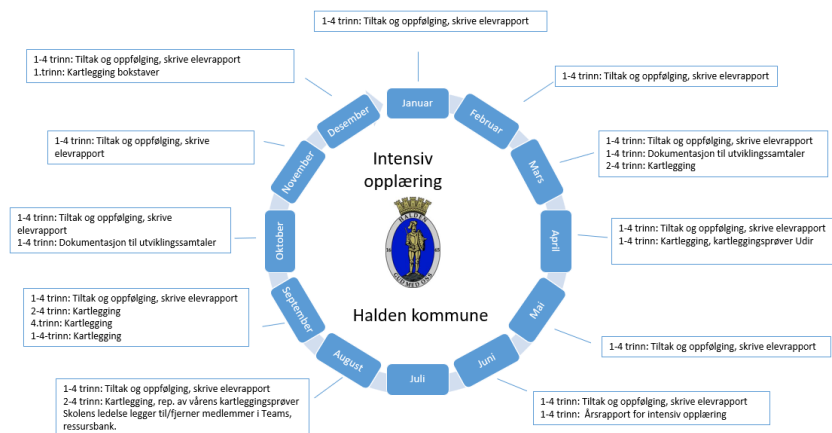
1-4 trinn: Tiltak og oppfølging, skrive elevrapport

Januar

1-4 trinn: Tiltak og oppfølging, skrive elevrapport

Februar

1-4 trinn: Tiltak og oppfølging, skrive elevrapport
1-4 trinn: Dokumentasjon til utviklingssamtaler
2-4 trinn: Kartlegging

Mars

1-4 trinn: Tiltak og oppfølging, skrive elevrapport
1-4 trinn: Kartlegging, kartleggingsprøver Udir

April

Mai

1-4 trinn: Tiltak og oppfølging, skrive elevrapport

Juni

1-4 trinn: Tiltak og oppfølging, skrive elevrapport
1-4 trinn: Årsrapport for intensiv opplæring

Juli

August

1-4 trinn: Tiltak og oppfølging, skrive elevrapport
2-4 trinn: Kartlegging, rep. av vårens kartleggingsprøver
Skolens ledelse legger til/fjerner medlemmer i Teams, ressursbank.

September

1-4 trinn: Tiltak og oppfølging, skrive elevrapport
2-4 trinn: Kartlegging
4.trinn: Kartlegging
1-4-trinn: Kartlegging

Oktober

1-4 trinn: Tiltak og oppfølging, skrive elevrapport
1-4 trinn: Dokumentasjon til utviklingssamtaler

November

1-4 trinn: Tiltak og oppfølging, skrive elevrapport

Desember

1-4 trinn: Tiltak og oppfølging, skrive elevrapport
1.trinn: Kartlegging bokstaver

Intensiv opplæring

HALDEN
GUD MED OSS

Halden kommune